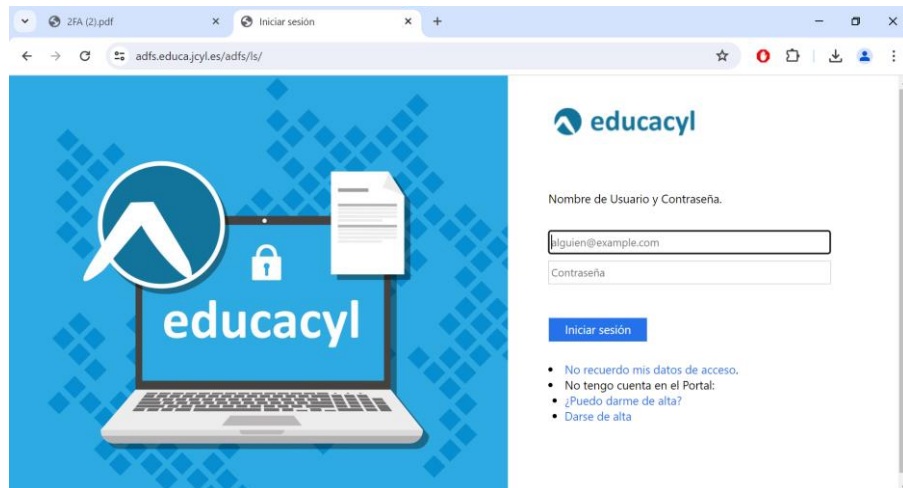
2FA (2).pdf
Iniciar sesión
adfs.educa.jcyl.es/adfs/ls/

educacyl

educacyl

Nombre de Usuario y Contraseña.

alguien@example.com

Contraseña

Iniciar sesión

- No recuerdo mis datos de acceso.
- No tengo cuenta en el Portal:
- ¿Puedo darme de alta?
- Darse de alta